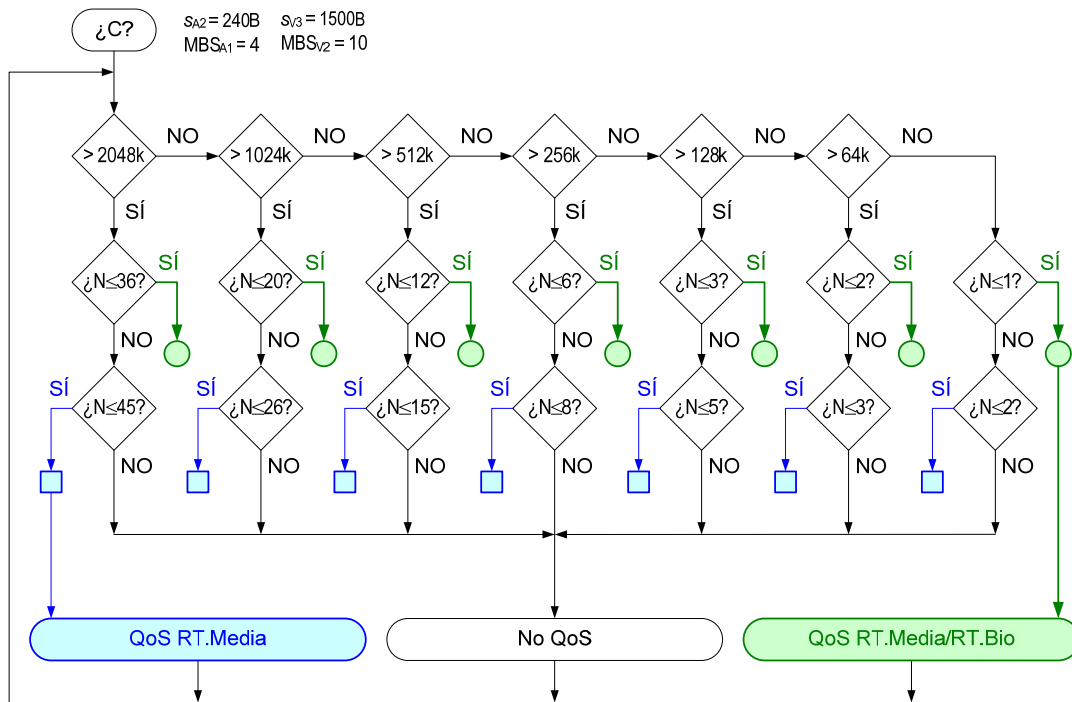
¿C?

$s_{A2}$ = 240B $s_{V3}$ = 1500B
$MBS_{A1}$ = 4 $MBS_{V2}$ = 10

> 2048k NO > 1024k NO > 512k NO > 256k NO > 128k NO > 64k NO

SÍ SÍ SÍ SÍ SÍ SÍ

¿N≤36? SÍ ¿N≤20? SÍ ¿N≤12? SÍ ¿N≤6? SÍ ¿N≤3? SÍ ¿N≤2? SÍ ¿N≤1? SÍ

NO NO NO NO NO NO NO

SÍ ¿N≤45? SÍ ¿N≤26? SÍ ¿N≤15? SÍ ¿N≤8? SÍ ¿N≤5? SÍ ¿N≤3? SÍ ¿N≤2?

NO NO NO NO NO NO NO

QoS RT.Media

No QoS

QoS RT.Media/RT.Bio